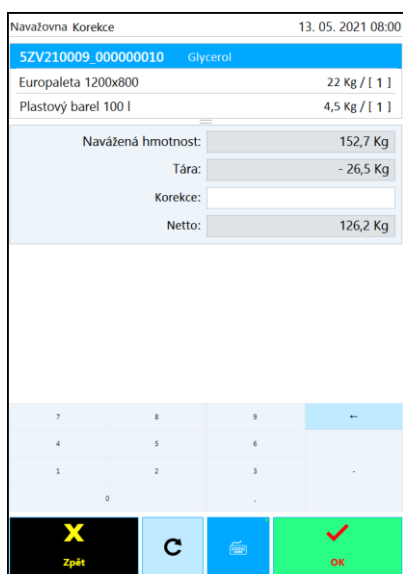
Navažovna Korekce 13. 05. 2021 08:00

5ZV210009_000000010 Glycerol

Europaleta 1200x800 22 Kg / [ 1 ]

Plastový barel 100 l 4,5 Kg / [ 1 ]

Navážená hmotnost: 152,7 Kg

Tára: - 26,5 Kg

Korekce:

Netto: 126,2 Kg

| 7 | 8 | 9 | ← |
|---|---|---|---|
| 4 | 5 | 6 | |
| 1 | 2 | 3 | - |
| 0 | | . | |

X
Zpět

OK